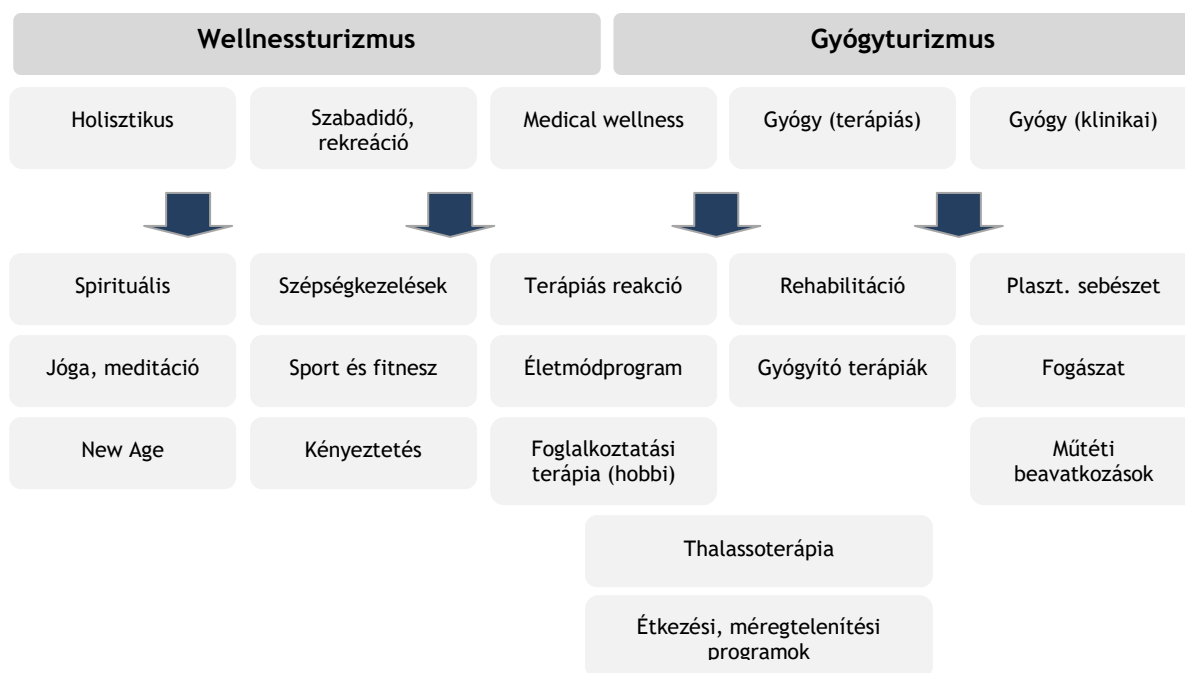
Wellnessturizmus

Gyógyturizmus

Holisztikus

Szabadidő, rekreáció

Medical wellness

Gyógy (terápiás)

Gyógy (klinikai)

Spirituális

Szépségkezelések

Terápiás reakció

Rehabilitáció

Plaszt. sebészet

Jóga, meditáció

Sport és fitnesz

Életmódprogram

Gyógyító terápiák

Fogászat

New Age

Kényeztetés

Foglalkoztatási terápia (hobbi)

Műtéti beavatkozások

Thalassoterápia

Étkezési, méregtelenítési programok